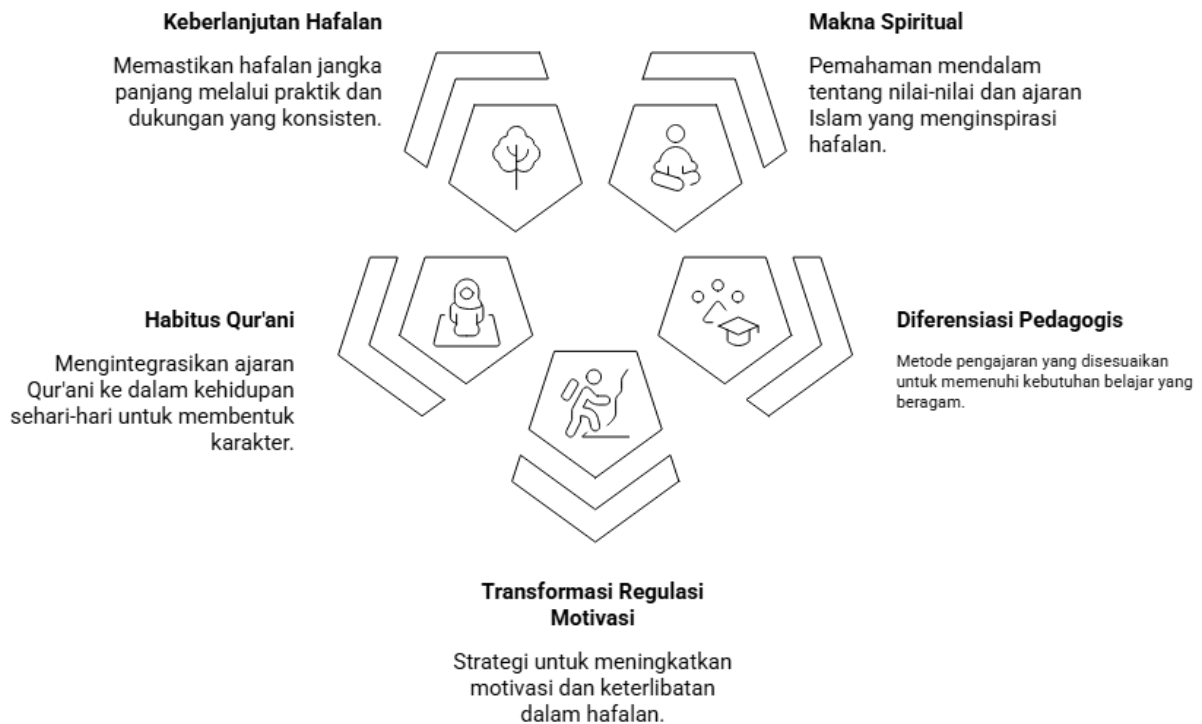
Keberlanjutan Hafalan

Memastikan hafalan jangka panjang melalui praktik dan dukungan yang konsisten.

Makna Spiritual

Pemahaman mendalam tentang nilai-nilai dan ajaran Islam yang menginspirasi hafalan.

Habitus Qur'ani

Mengintegrasikan ajaran Qur'ani ke dalam kehidupan sehari-hari untuk membentuk karakter.

Diferensiasi Pedagogis

Metode pengajaran yang disesuaikan untuk memenuhi kebutuhan belajar yang beragam.

Transformasi Regulasi Motivasi

Strategi untuk meningkatkan motivasi dan keterlibatan dalam hafalan.